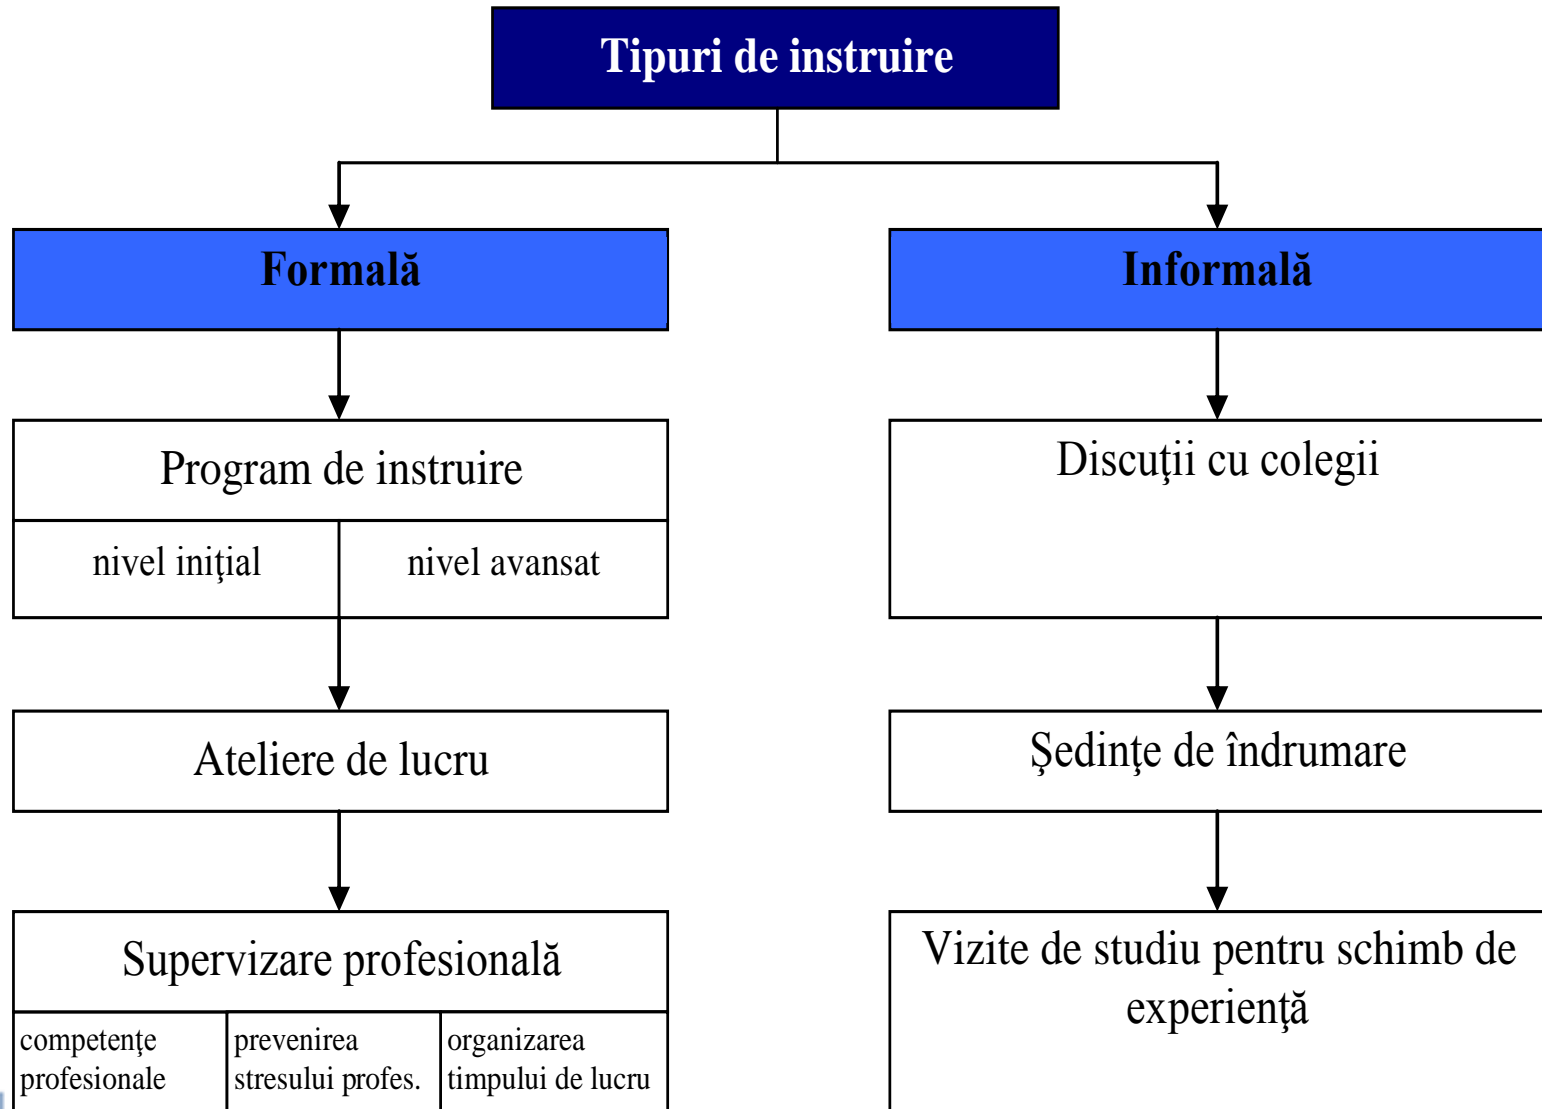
Tipuri de instruire

Formală

Program de instruire

nivel iniţial

nivel avansat

Ateliere de lucru

Supervizare profesională

competenţe profesionale

prevenirea stresului profes.

organizarea timpului de lucru

Informală

Discuţii cu colegii

Şedinţe de îndrumare

Vizite de studiu pentru schimb de experienţă